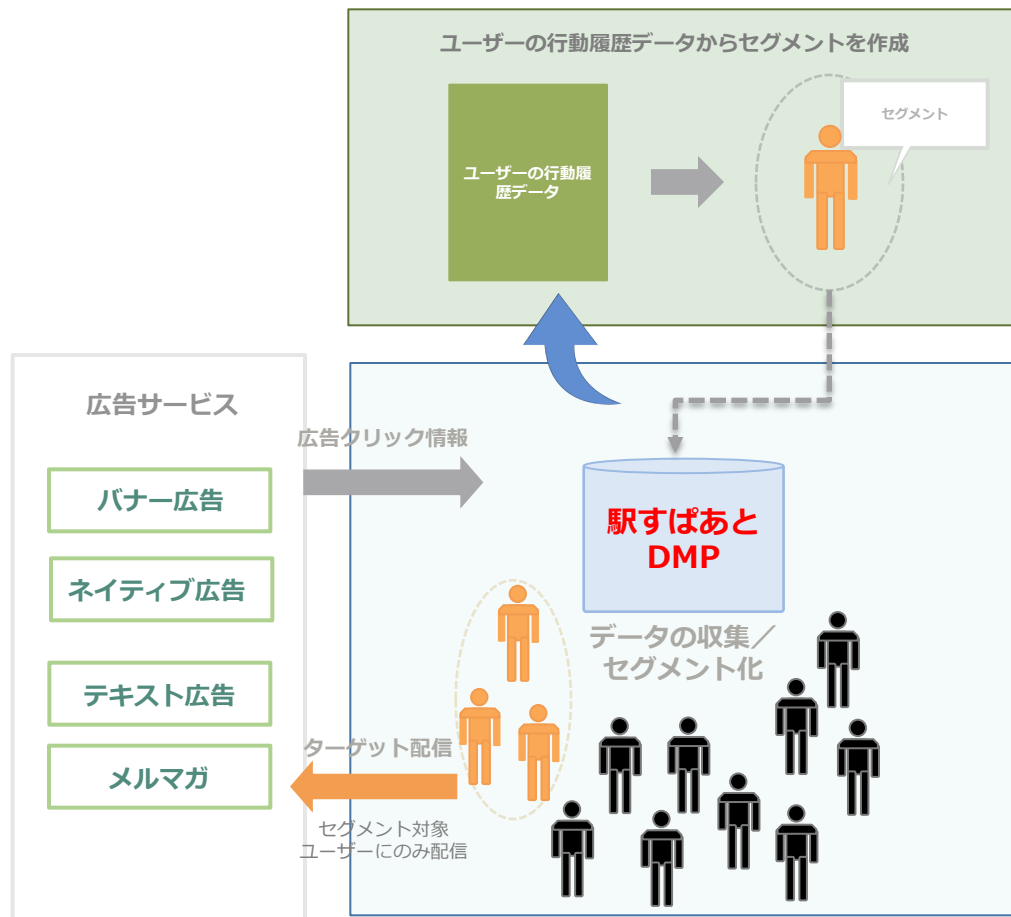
ユーザーの行動履歴データからセグメントを作成

ユーザーの行動履歴データ

セグメント

広告サービス

バナー広告

ネイティブ広告

テキスト広告

メルマガ

広告クリック情報

駅すぱあと DMP

データの収集／セグメント化

ターゲット配信

セグメント対象
ユーザーにのみ配信